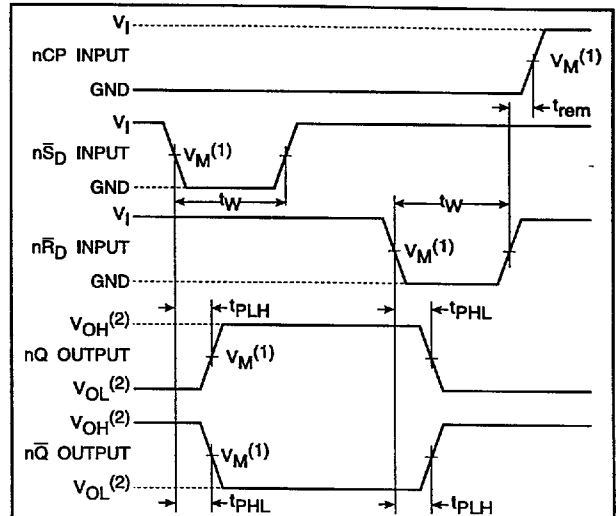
$V_I$
nCP INPUT
$V_M^{(1)}$
GND
$t_{rem}$
$V_I$
$n\bar{S}_D$ INPUT
$V_M^{(1)}$
GND
$t_W$
$V_I$
$t_W$
$n\bar{R}_D$ INPUT
$V_M^{(1)}$
GND
$V_{OH}^{(2)}$
$t_{PLH}$
$t_{PHL}$
nQ OUTPUT
$V_M^{(1)}$
$V_{OL}^{(2)}$
$V_{OH}^{(2)}$
$n\bar{Q}$ OUTPUT
$V_M^{(1)}$
$V_{OL}^{(2)}$
$t_{PHL}$
$t_{PLH}$